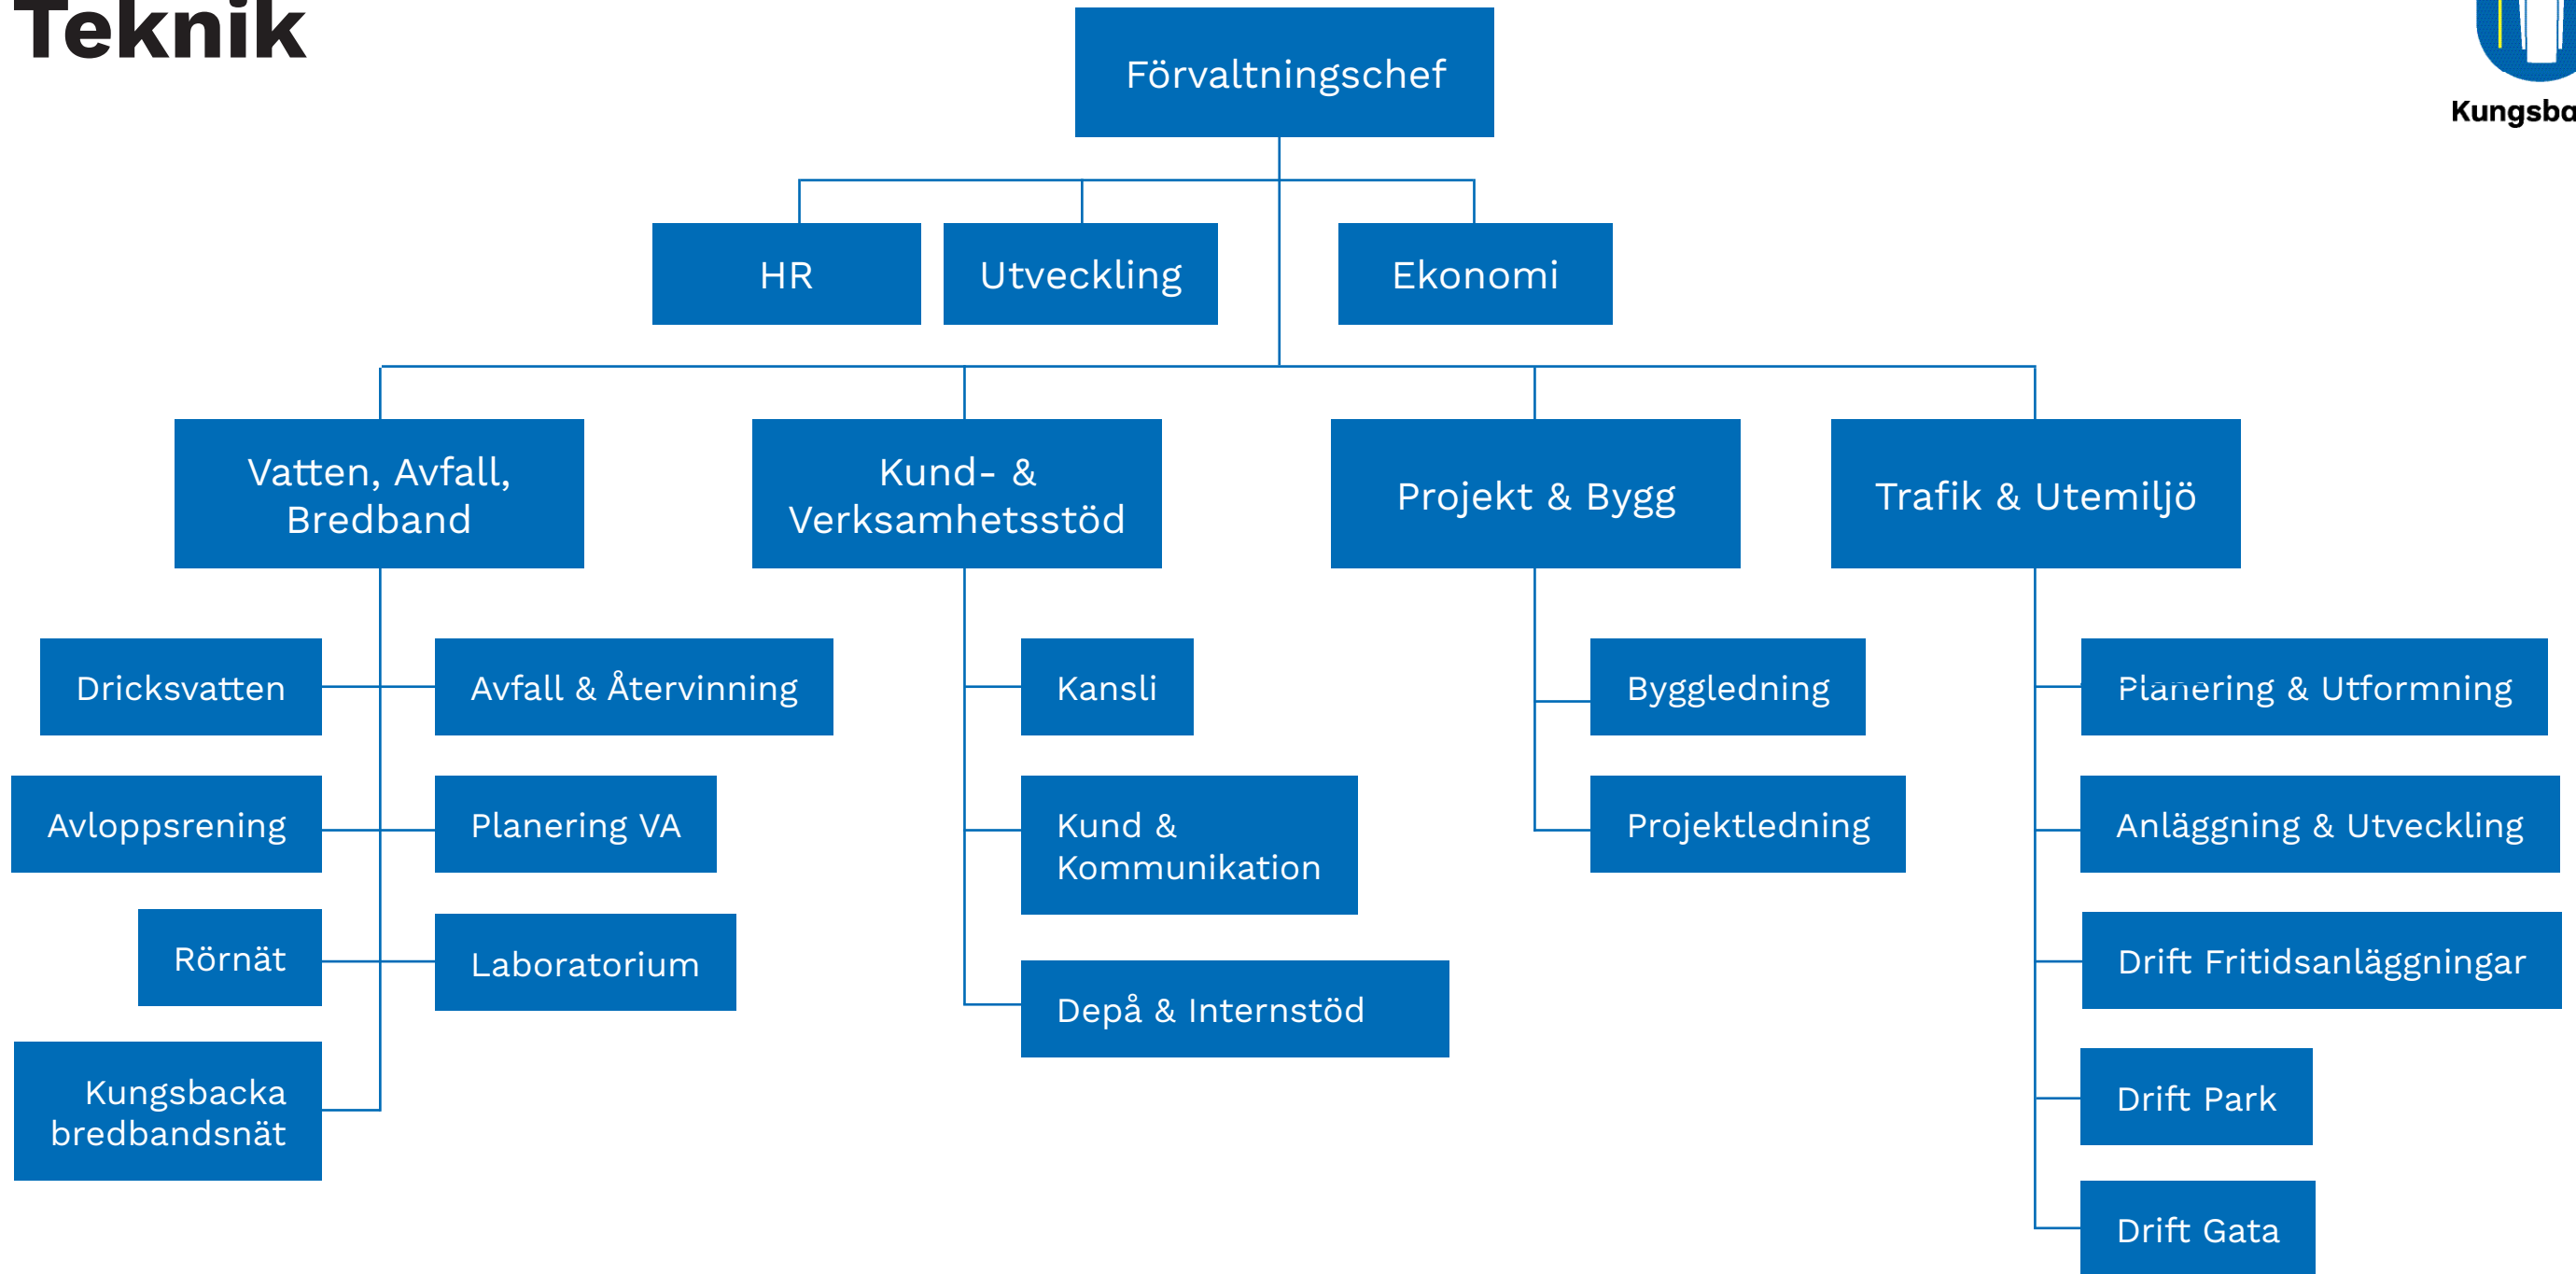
Teknik

Kungsba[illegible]

Förvaltningschef

HR

Utveckling

Ekonomi

Vatten, Avfall, Bredband

Kund- & Verksamhetsstöd

Projekt & Bygg

Trafik & Utemiljö

Dricksvatten

Avfall & Återvinning

Avloppsrening

Planering VA

Rörnät

Laboratorium

Kungsbacka bredbandsnät

Kansli

Kund & Kommunikation

Depå & Internstöd

Byggledning

Projektledning

Planering & Utformning

Anläggning & Utveckling

Drift Fritidsanläggningar

Drift Park

Drift Gata